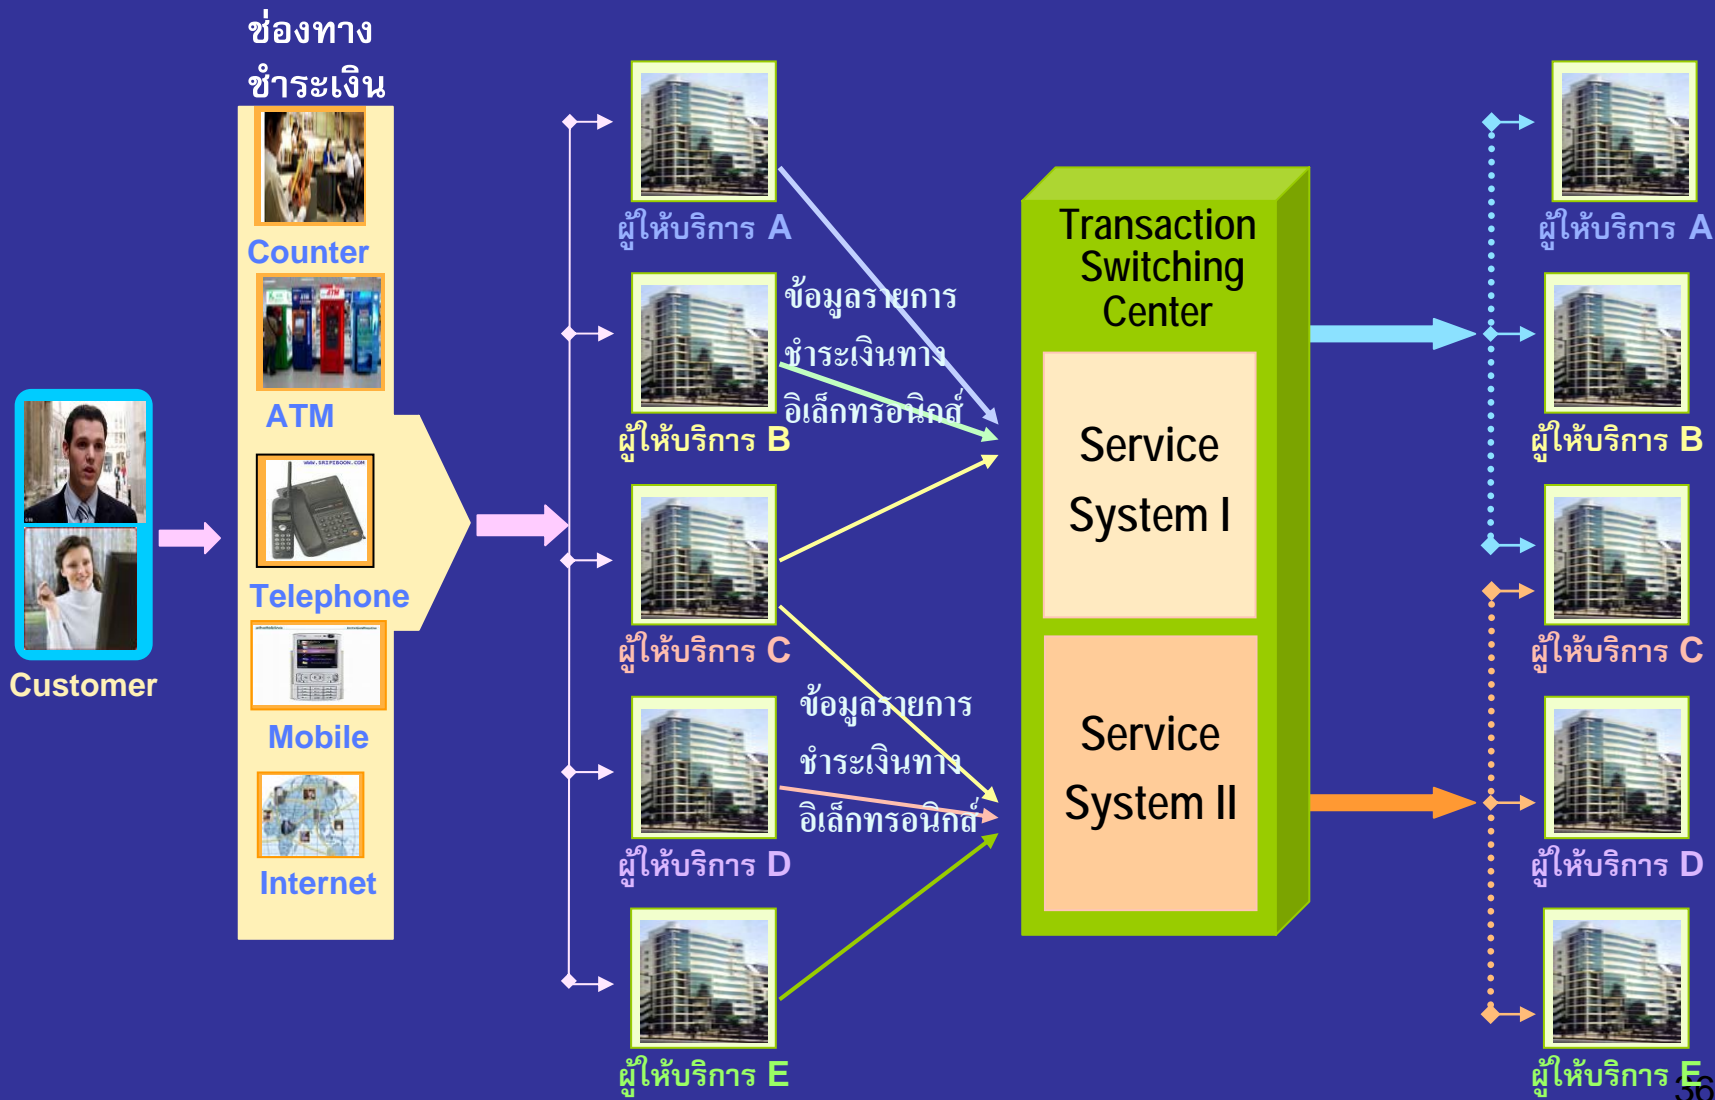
ช่องทางชำระเงิน

Counter

ATM

Telephone

Mobile

Internet

Customer

ผู้ให้บริการ A

ผู้ให้บริการ B

ผู้ให้บริการ C

ผู้ให้บริการ D

ผู้ให้บริการ E

ข้อมูลรายการชำระเงินทางอิเล็กทรอนิกส์

ข้อมูลรายการชำระเงินทางอิเล็กทรอนิกส์

Transaction Switching Center

Service System I

Service System II

ผู้ให้บริการ A

ผู้ให้บริการ B

ผู้ให้บริการ C

ผู้ให้บริการ D

ผู้ให้บริการ E

36